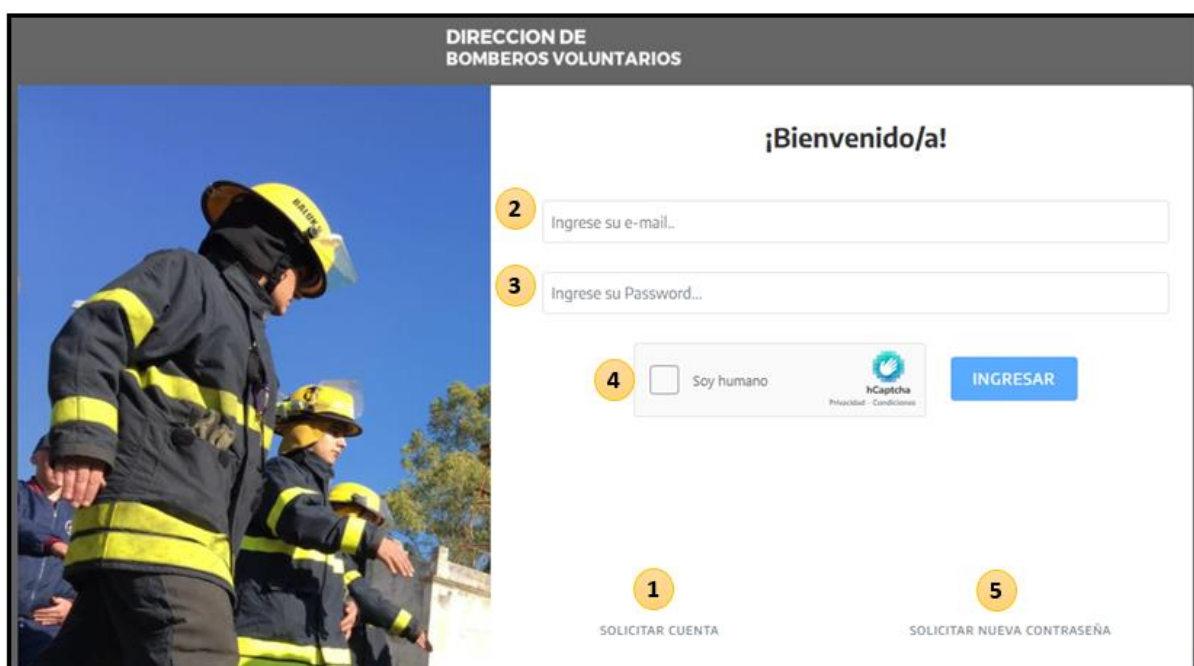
DIRECCION DE
BOMBEROS VOLUNTARIOS

BALUM

¡Bienvenido/a!

2 Ingrese su e-mail..

3 Ingrese su Password...

4 Soy humano hCaptcha Privacidad - Condiciones

INGRESAR

1
SOLICITAR CUENTA

5
SOLICITAR NUEVA CONTRASEÑA